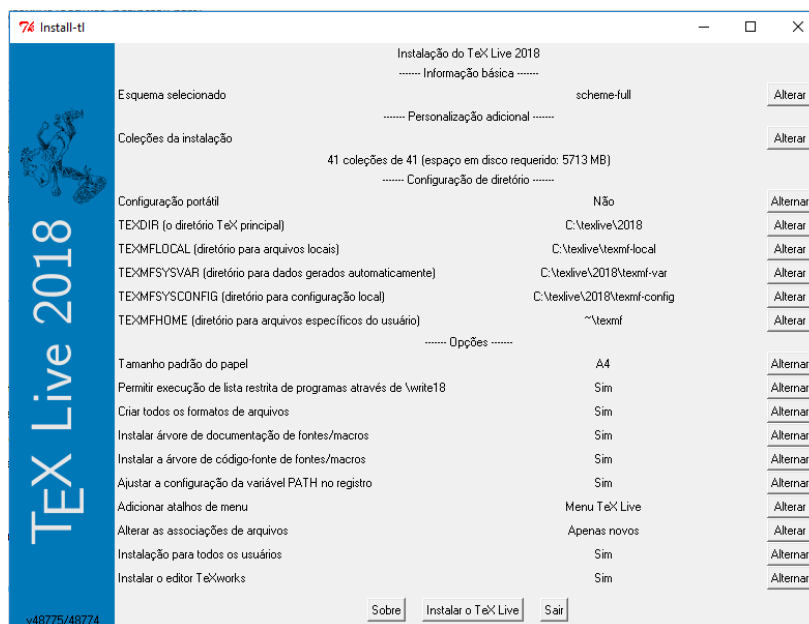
Install-tl

Instalação do TeX Live 2018
------- Informação básica -------

| | | |
|---|---|---|
| Esquema selecionado | scheme-full | Alterar |

------- Personalização adicional -------

| | | |
|---|---|---|
| Coleções da instalação | | Alterar |

41 coleções de 41 (espaço em disco requerido: 5713 MB)

------- Configuração de diretório -------

| | | |
|---|---|---|
| Configuração portátil | Não | Alternar |
| TEXDIR (o diretório TeX principal) | C:\texlive\2018 | Alterar |
| TEXMFLOCAL (diretório para arquivos locais) | C:\texlive\texmf-local | Alterar |
| TEXMFSYSVAR (diretório para dados gerados automaticamente) | C:\texlive\2018\texmf-var | Alterar |
| TEXMFSYSCONFIG (diretório para configuração local) | C:\texlive\2018\texmf-config | Alterar |
| TEXMFHOME (diretório para arquivos específicos do usuário) | ~\texmf | Alterar |

------- Opções -------

| | | |
|---|---|---|
| Tamanho padrão do papel | A4 | Alternar |
| Permitir execução de lista restrita de programas através de \write18 | Sim | Alternar |
| Criar todos os formatos de arquivos | Sim | Alternar |
| Instalar árvore de documentação de fontes/macros | Sim | Alternar |
| Instalar a árvore de código-fonte de fontes/macros | Sim | Alternar |
| Ajustar a configuração da variável PATH no registro | Sim | Alternar |
| Adicionar atalhos de menu | Menu TeX Live | Alterar |
| Alterar as associações de arquivos | Apenas novos | Alterar |
| Instalação para todos os usuários | Sim | Alternar |
| Instalar o editor TeXworks | Sim | Alternar |

Sobre Instalar o TeX Live Sair

TEX Live 2018

v48775/48774